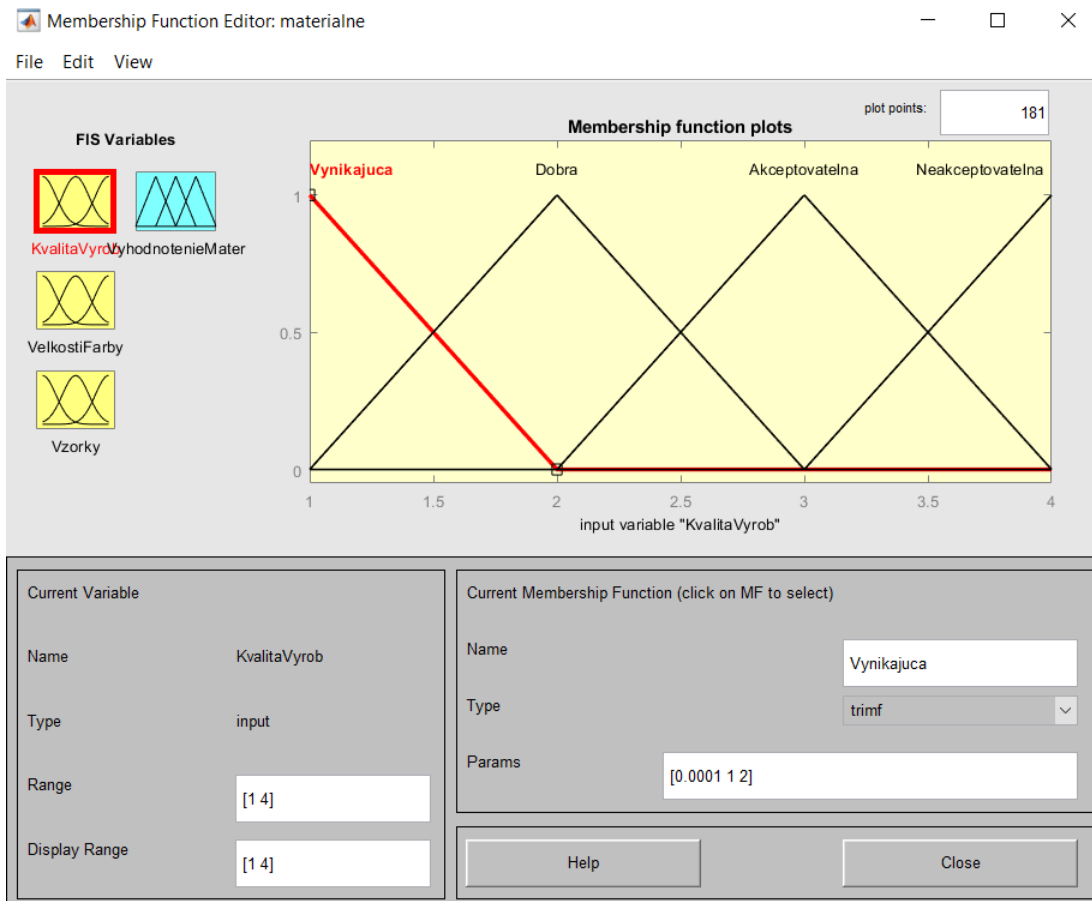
Membership Function Editor: materialne

File Edit View

FIS Variables

KvalitaVyrob VyhodnotenieMater

VelkostiFarby

Vzorky

plot points: 181

Membership function plots

Vynikajuca Dobra Akceptovatelna Neakceptovatelna

1

0.5

0

1 1.5 2 2.5 3 3.5 4

input variable "KvalitaVyrob"

Current Variable

Name KvalitaVyrob

Type input

Range [1 4]

Display Range [1 4]

Current Membership Function (click on MF to select)

Name Vynikajuca

Type trimf

Params [0.0001 1 2]

Help

Close